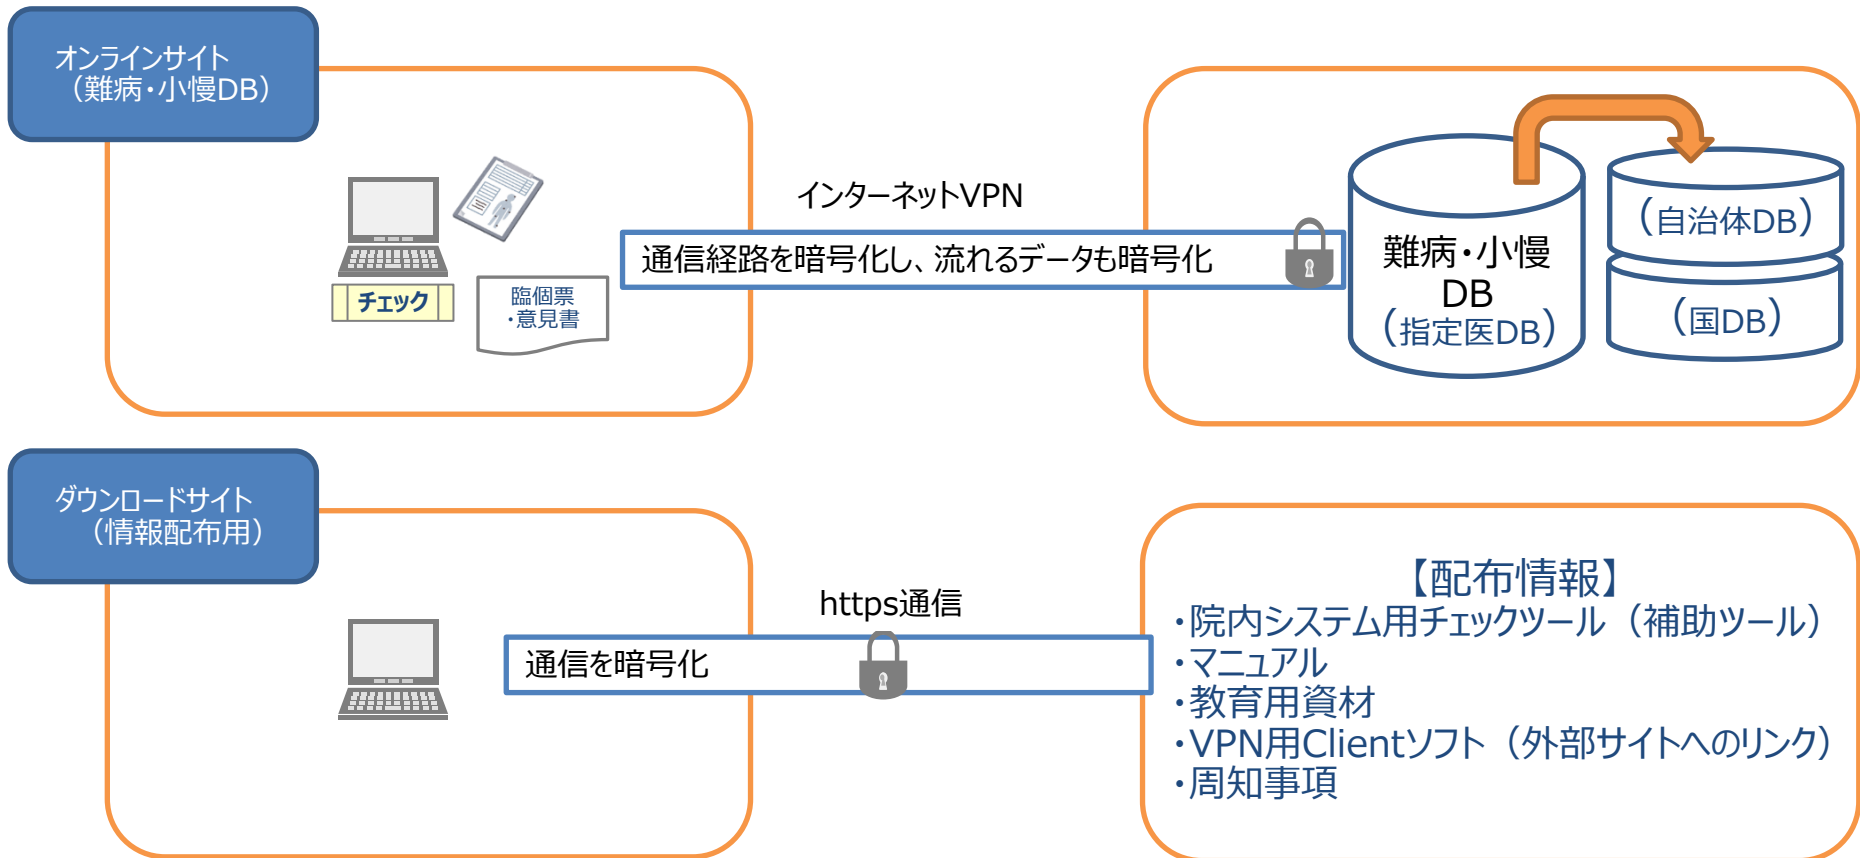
オンラインサイト
（難病・小慢DB）

チェック

臨個票
・意見書

インターネットVPN

通信経路を暗号化し、流れるデータも暗号化

難病・小慢
DB
（指定医DB）

（自治体DB）

（国DB）

ダウンロードサイト
（情報配布用）

https通信

通信を暗号化

【配布情報】
・院内システム用チェックツール（補助ツール）
・マニュアル
・教育用資材
・VPN用Clientソフト（外部サイトへのリンク）
・周知事項